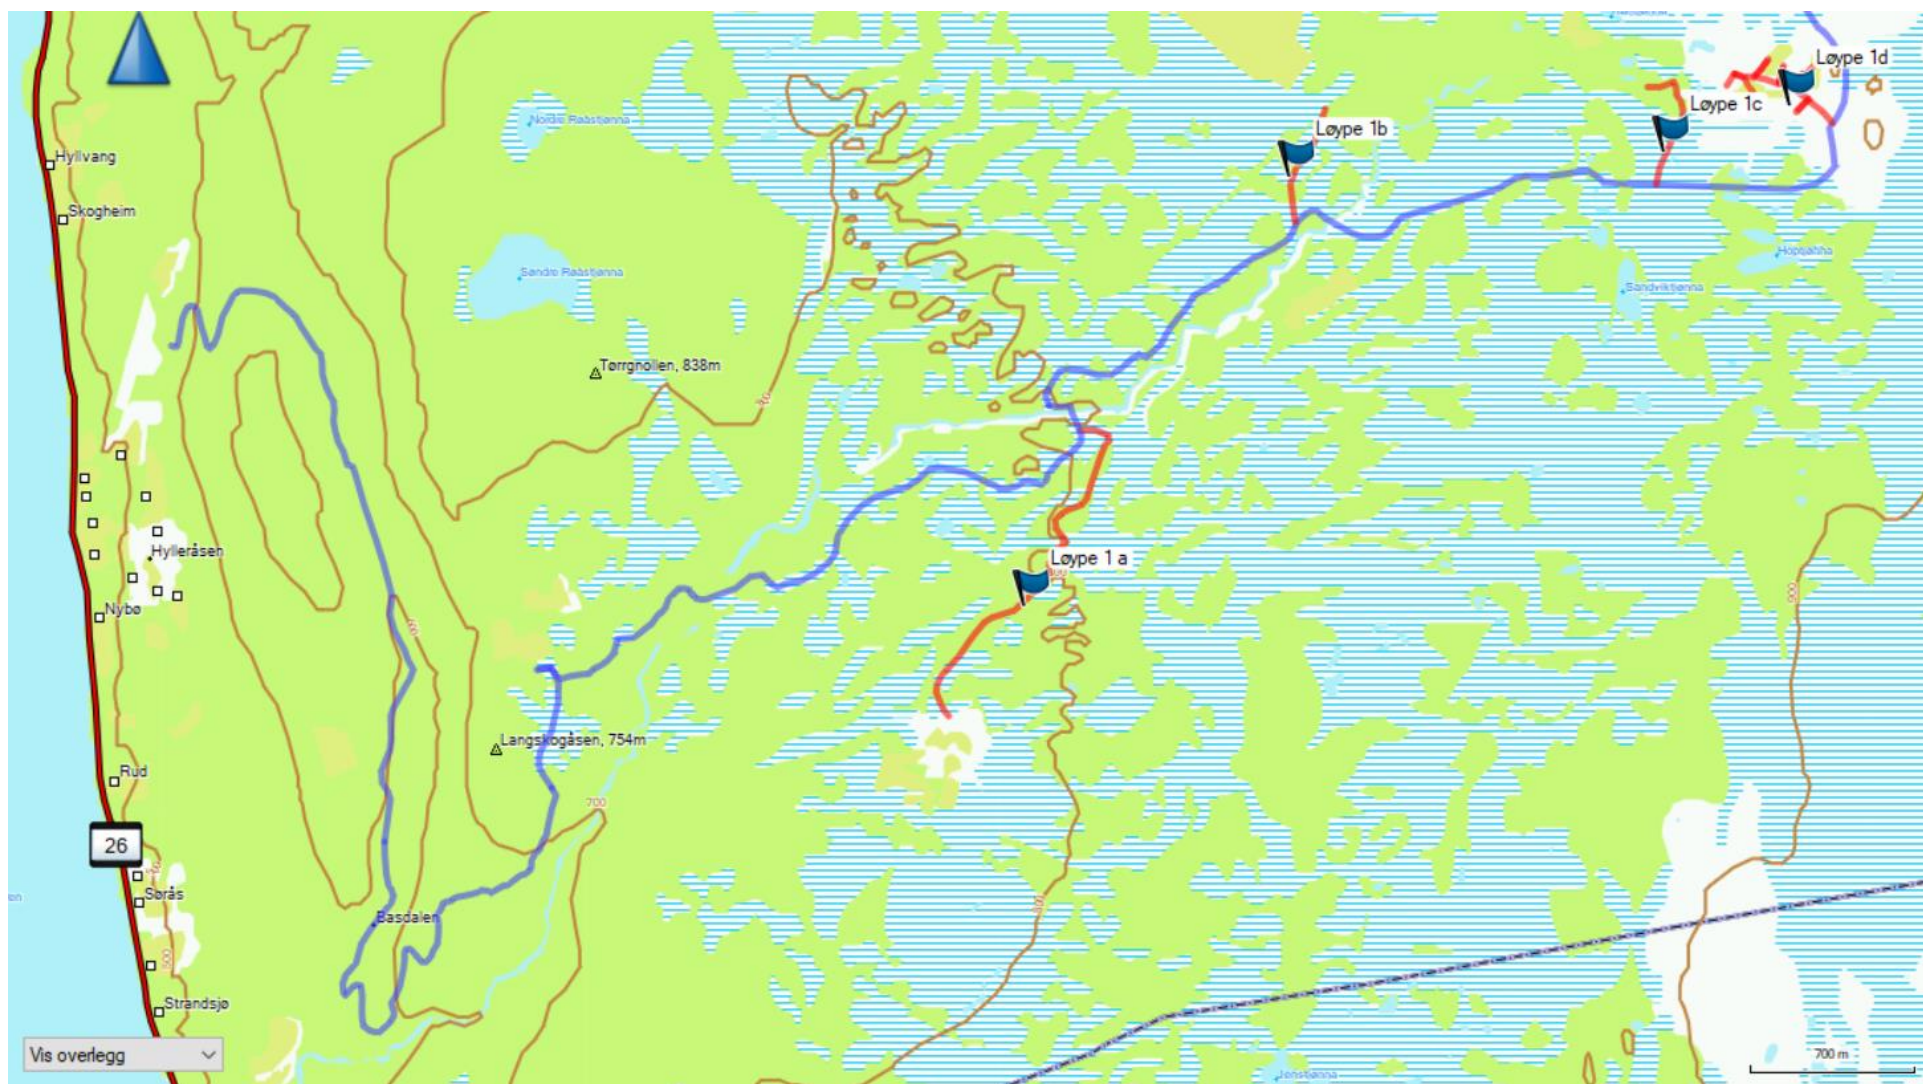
Løype 1d
Løype 1c
Løype 1b
Nordre Raåstjønna
Hyllvang
Skogheim
Søndre Raåstjønna
Tørrgnollen, 838m
Hopsjøna
Sandviktjønna
Hylleråsen
Nybø
Løype 1 a
Langskogåsen, 754m
700
Rud
26
Sørås
Basdalen
Strandsjø
Vis overlegg
700 m
Jonstjønna